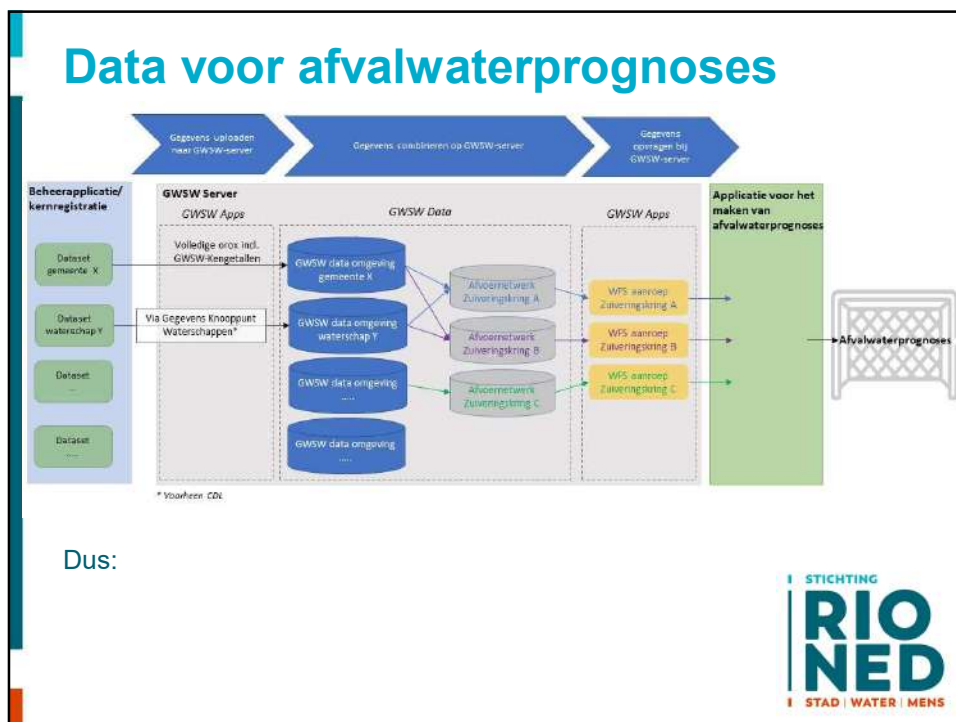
Data voor afvalwaterprognoses

Gegevens uploaden naar GWSW-server

Gegevens combineren op GWSW-server

Gegevens opvragen bij GWSW-server

Beheerapplicatie/ kernregistratie

GWSW Server

GWSW Apps

GWSW Data

GWSW Apps

Applicatie voor het maken van afvalwaterprognoses

Dataset gemeente X

Dataset waterschap Y

Dataset ....

Dataset ....

Volledige orox incl. GWSW-Kengetallen

Via Gegevens Knooppunt Waterschappen*

GWSW data omgeving gemeente X

GWSW data omgeving waterschap Y

GWSW data omgeving ....

GWSW data omgeving ....

Afvoernetwerk Zuiveringskring A

Afvoernetwerk Zuiveringskring B

Afvoernetwerk Zuiveringskring C

WFS aanroep Zuiveringskring A

WFS aanroep Zuiveringskring B

WFS aanroep Zuiveringskring C

Afvalwaterprognoses

* Voorheen CDL

Dus:

STICHTING
RIO
NED
STAD | WATER | MENS